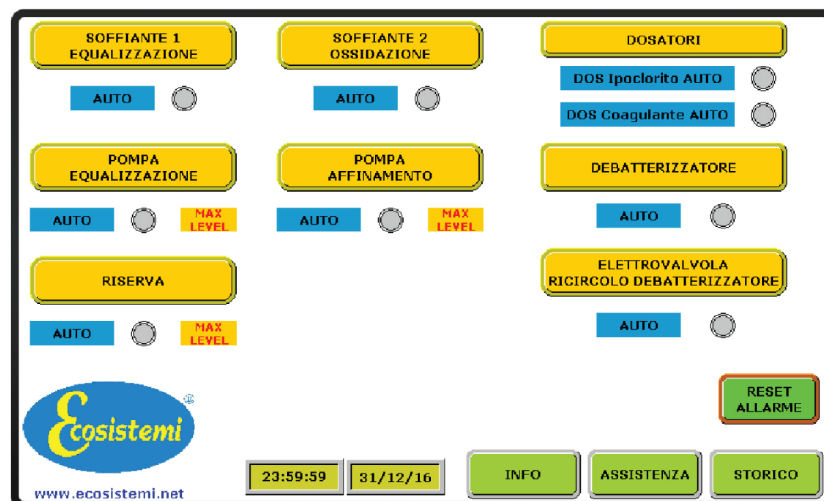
SOFFIANTE 1
EQUALIZZAZIONE

AUTO

SOFFIANTE 2
OSSIDAZIONE

AUTO

DOSATORI

DOS Ipoclorito AUTO

DOS Coagulante AUTO

POMPA
EQUALIZZAZIONE

AUTO

MAX LEVEL

POMPA
AFFINAMENTO

AUTO

MAX LEVEL

DEBATTERIZZATORE

AUTO

RISERVA

AUTO

MAX LEVEL

ELETTROVALVOLA
RICIRCOLO DEBATTERIZZATORE

AUTO

Ecosistemi

RESET
ALLARME

www.ecosistemi.net

23:59:59

31/12/16

INFO

ASSISTENZA

STORICO